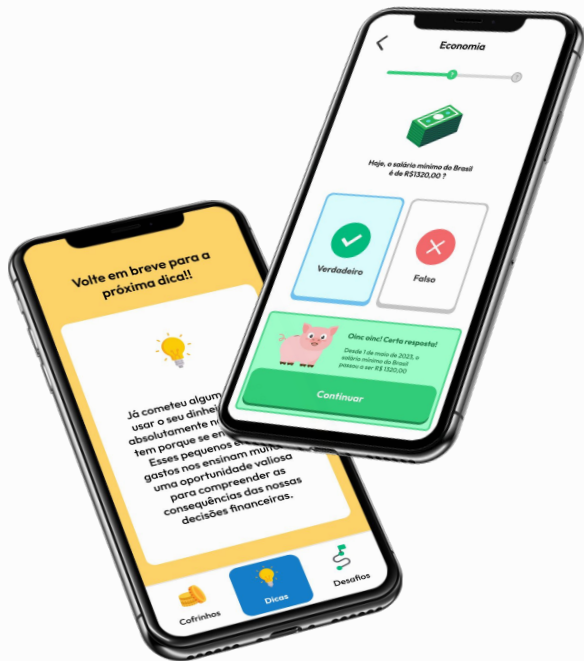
Economia

Hoje, o salário mínimo do Brasil é de R$1320,00 ?

Verdadeiro

Falso

Oinc oinc! Certa resposta!

Desde 1 de maio de 2023, o salário mínimo do Brasil passou a ser R$ 1320,00

Continuar

Volte em breve para a próxima dica!!

Já cometeu algum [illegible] usar o seu dinheir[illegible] absolutamente n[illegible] tem porque se e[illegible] Esses pequenos e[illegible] gastos nos ensinam muito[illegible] uma oportunidade valiosa para compreender as consequências das nossas decisões financeiras.

Cofrinhos

Dicas

Desafios